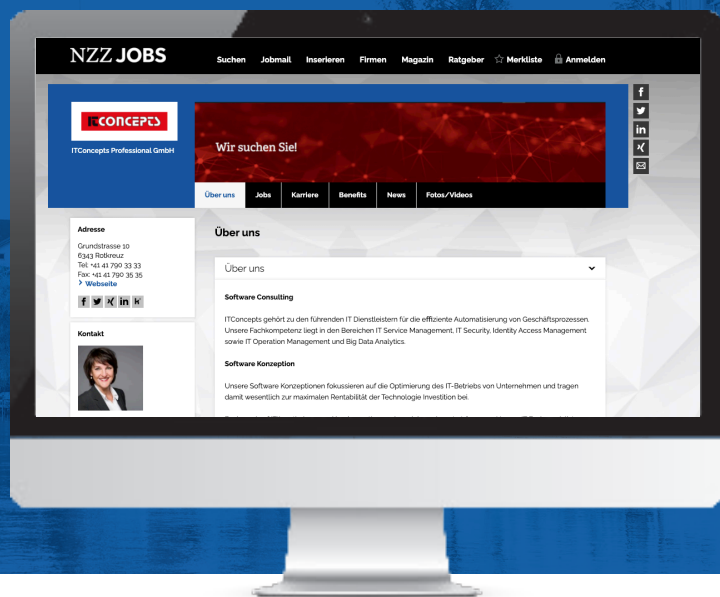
NZZ JOBS

Suchen Jobmail Inserieren Firmen Magazin Ratgeber Merkliste Anmelden

ITCONCEPTS

ITConcepts Professional GmbH

Wir suchen Sie!

Über uns Jobs Karriere Benefits News Fotos/Videos

Adresse

Grundstrasse 10
6343 Rotkreuz
Tel: +41 41 790 33 33
Fax: +41 41 790 35 35
Webseite

Kontakt

Über uns

Über uns

Software Consulting

ITConcepts gehört zu den führenden IT Dienstleistern für die effiziente Automatisierung von Geschäftsprozessen. Unsere Fachkompetenz liegt in den Bereichen IT Service Management, IT Security, Identity Access Management sowie IT Operation Management und Big Data Analytics.

Software Konzeption

Unsere Software Konzeptionen fokussieren auf die Optimierung des IT-Betriebs von Unternehmen und tragen damit wesentlich zur maximalen Rentabilität der Technologie Investition bei.

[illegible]